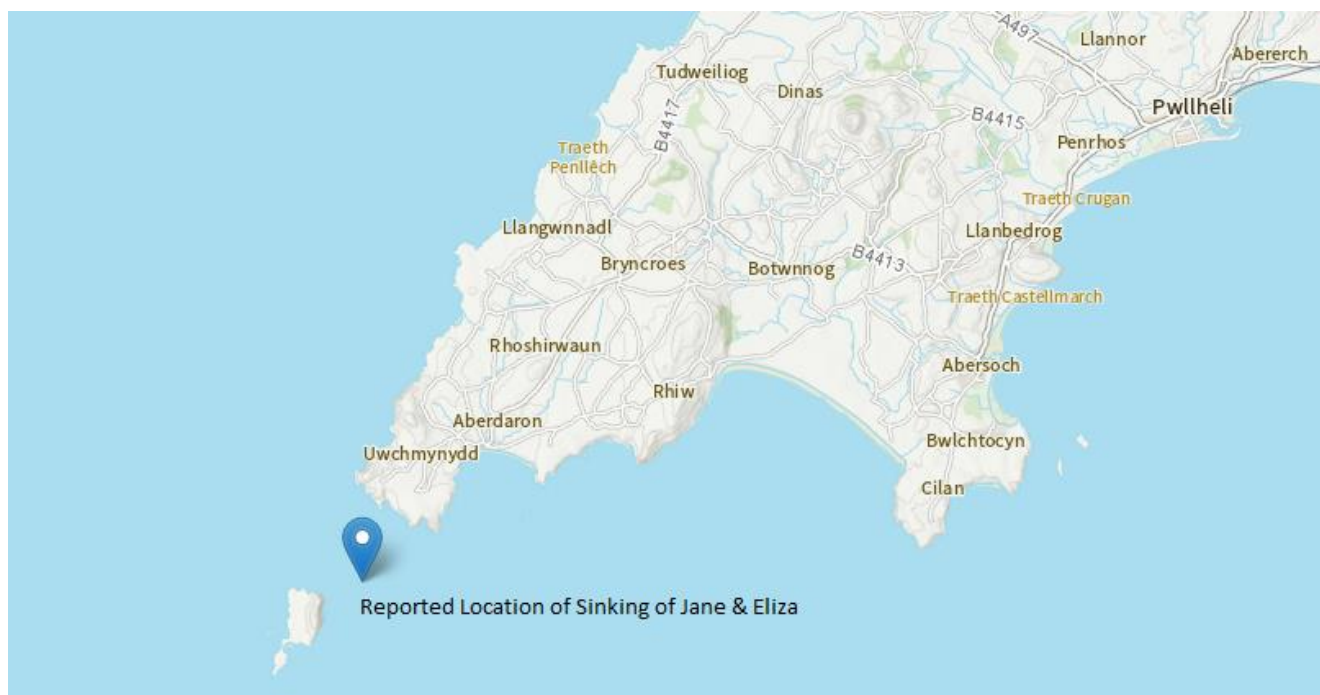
A497
Llannor
Abererch
Tudweiliog
Dinas
Pwllheli
B4417
B4415
Penrhos
Traeth Penllêch
Traeth Crugan
Llangwnnadl
Llanbedrog
Bryncroes
Botwnnog
B4413
Traeth Castellmarch
Rhoshirwaun
Abersoch
Rhiw
Aberdaron
Uwchmynydd
Bwlchtocyn
Cilan
Reported Location of Sinking of Jane & Eliza